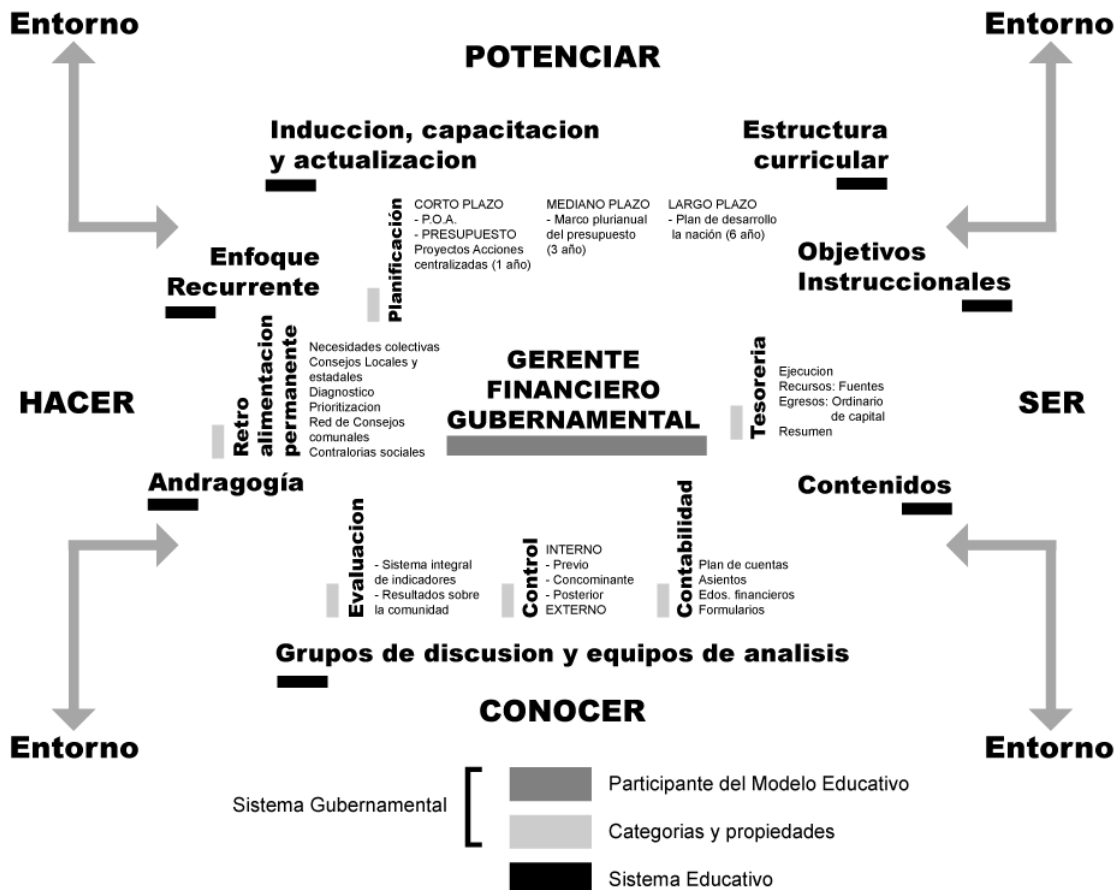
Entorno

Entorno

POTENCIAR

Induccion, capacitacion y actualizacion

Estructura curricular

Planificación

CORTO PLAZO
- P.O.A.
- PRESUPUESTO
Proyectos Acciones centralizadas (1 año)

MEDIANO PLAZO
- Marco plurianual del presupuesto (3 año)

LARGO PLAZO
- Plan de desarrollo la nación (6 año)

Enfoque Recurrente

Objetivos Instruccionales

Retro alimentacion permanente

Necesidades colectivas
Consejos Locales y estadales
Diagnostico
Prioritizacion
Red de Consejos comunales
Contralorias sociales

GERENTE FINANCIERO GUBERNAMENTAL

Tesoreria

Ejecucion
Recursos: Fuentes
Egresos: Ordinario de capital
Resumen

HACER

SER

Andragogía

Contenidos

Evaluacion

- Sistema integral de indicadores
- Resultados sobre la comunidad

Control

INTERNO
- Previo
- Concominante
- Posterior
EXTERNO

Contabilidad

Plan de cuentas
Asientos
Edos. financieros
Formularios

Grupos de discusion y equipos de analisis

CONOCER

Entorno

Entorno

Sistema Gubernamental

Participante del Modelo Educativo

Categorias y propiedades

Sistema Educativo